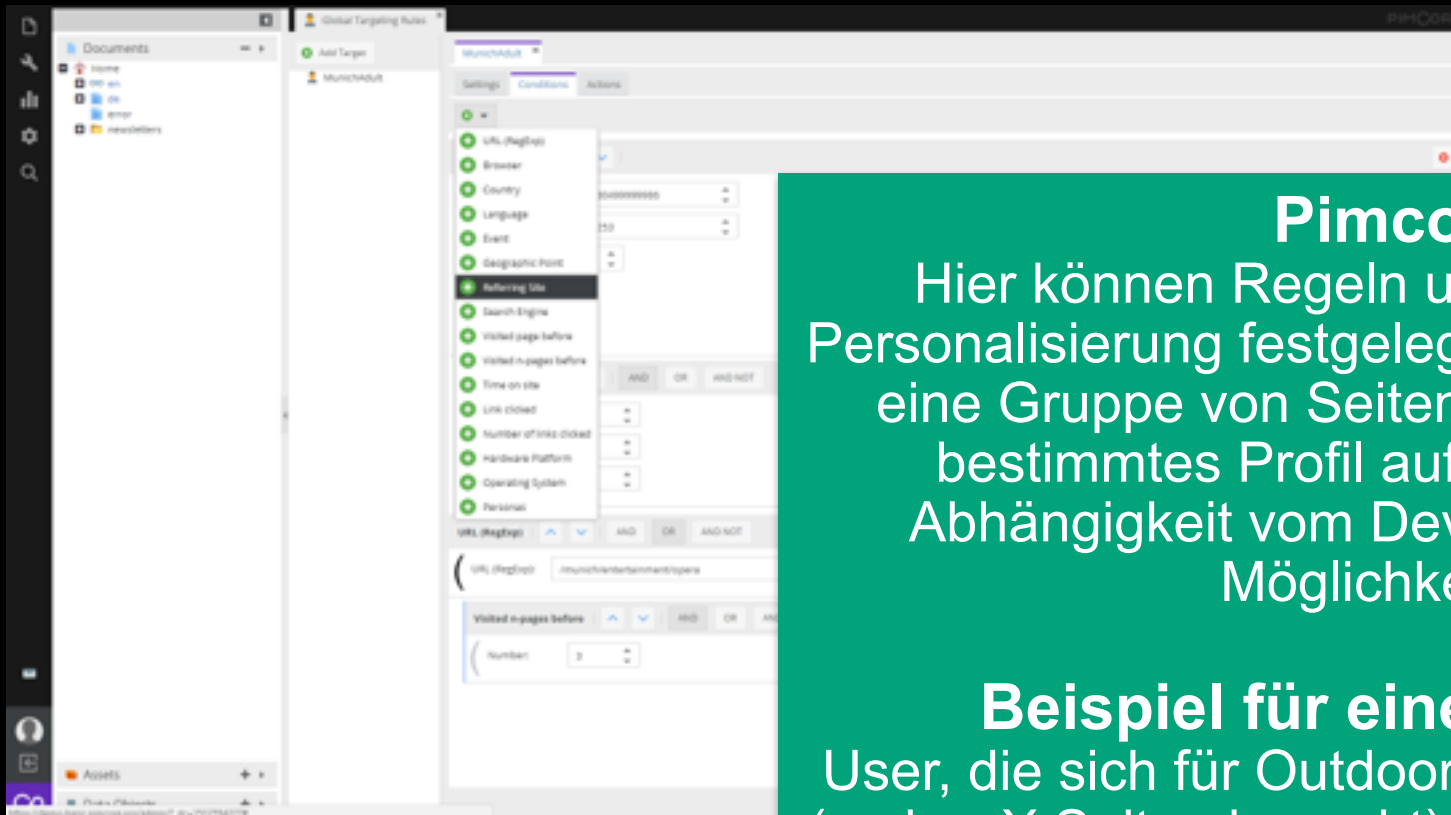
Documents
Home
en
de
error
newsletters
Assets
Data Objects
Global Targeting Rules
Add Target
MunichAdult
MunichAdult
Settings
Conditions
Actions
URL (RegExp)
Browser
Country
Language
Event
Geographic Point
Referring Site
Search Engine
Visited page before
Visited n-pages before
Time on site
Link clicked
Number of links clicked
Hardware Platform
Operating System
Personas
AND
OR
AND NOT
URL (RegExp)
AND
OR
AND NOT
URL (RegExp):
/munich/entertainment/opera
Visited n-pages before
AND
OR
Number:
3

Pimco
Hier können Regeln u
Personalisierung festgeleg
eine Gruppe von Seiten
bestimmtes Profil auf
Abhängigkeit vom Dev
Möglichke

Beispiel für eine
User, die sich für Outdoor